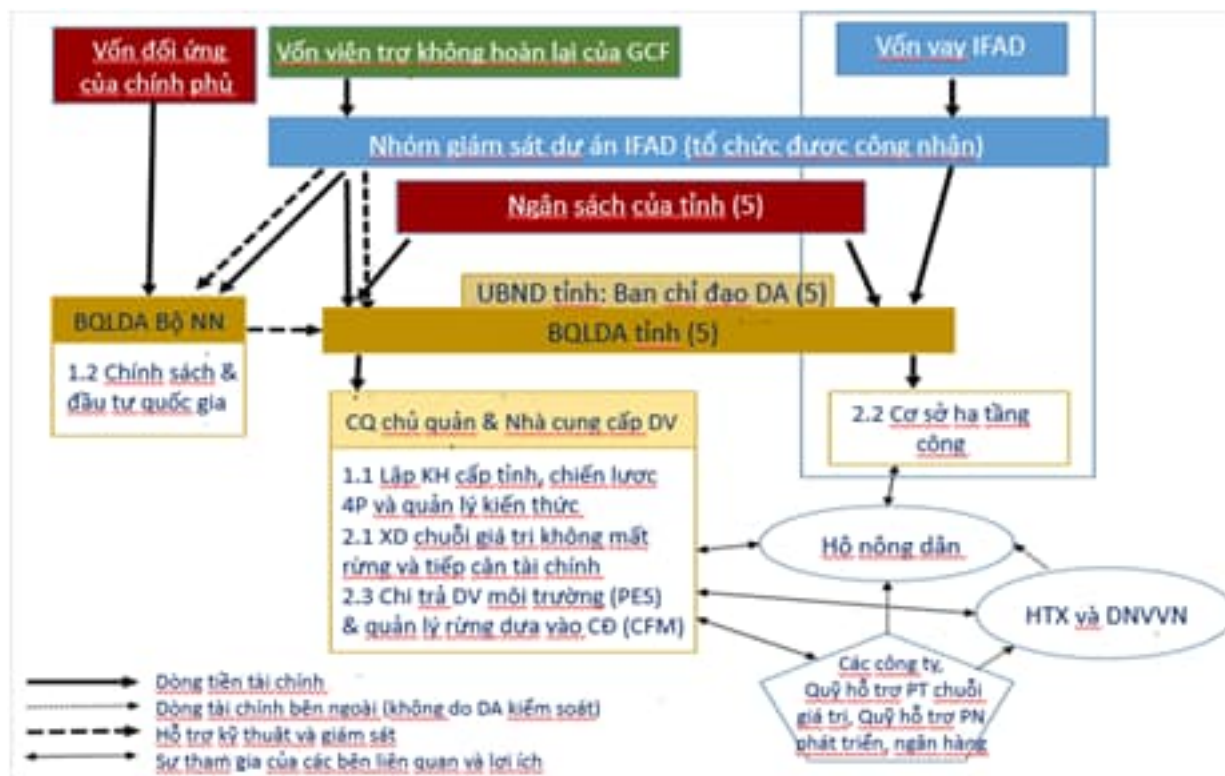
Vốn đối ứng của chính phủ

Vốn viện trợ không hoàn lại của GCF

Vốn vay IFAD

Nhóm giám sát dự án IFAD (tổ chức được công nhận)

Ngân sách của tỉnh (5)

UBND tỉnh: Ban chỉ đạo DA (5)

BQLDA Bộ NN

1.2 Chính sách & đầu tư quốc gia

BQLDA tỉnh (5)

CQ chủ quản & Nhà cung cấp DV

1.1 Lập KH cấp tỉnh, chiến lược 4P và quản lý kiến thức
2.1 XD chuỗi giá trị không mất rừng và tiếp cận tài chính
2.3 Chi trả DV môi trường (PES) & quản lý rừng dựa vào CĐ (CFM)

2.2 Cơ sở hạ tầng công

Hộ nông dân

HTX và DNVVN

Các công ty, Quỹ hỗ trợ PT chuỗi giá trị, Quỹ hỗ trợ PN phát triển, ngân hàng

Dòng tiền tài chính
Dòng tài chính bên ngoài (không do DA kiểm soát)
Hỗ trợ kỹ thuật và giám sát
Sự tham gia của các bên liên quan và lợi ích